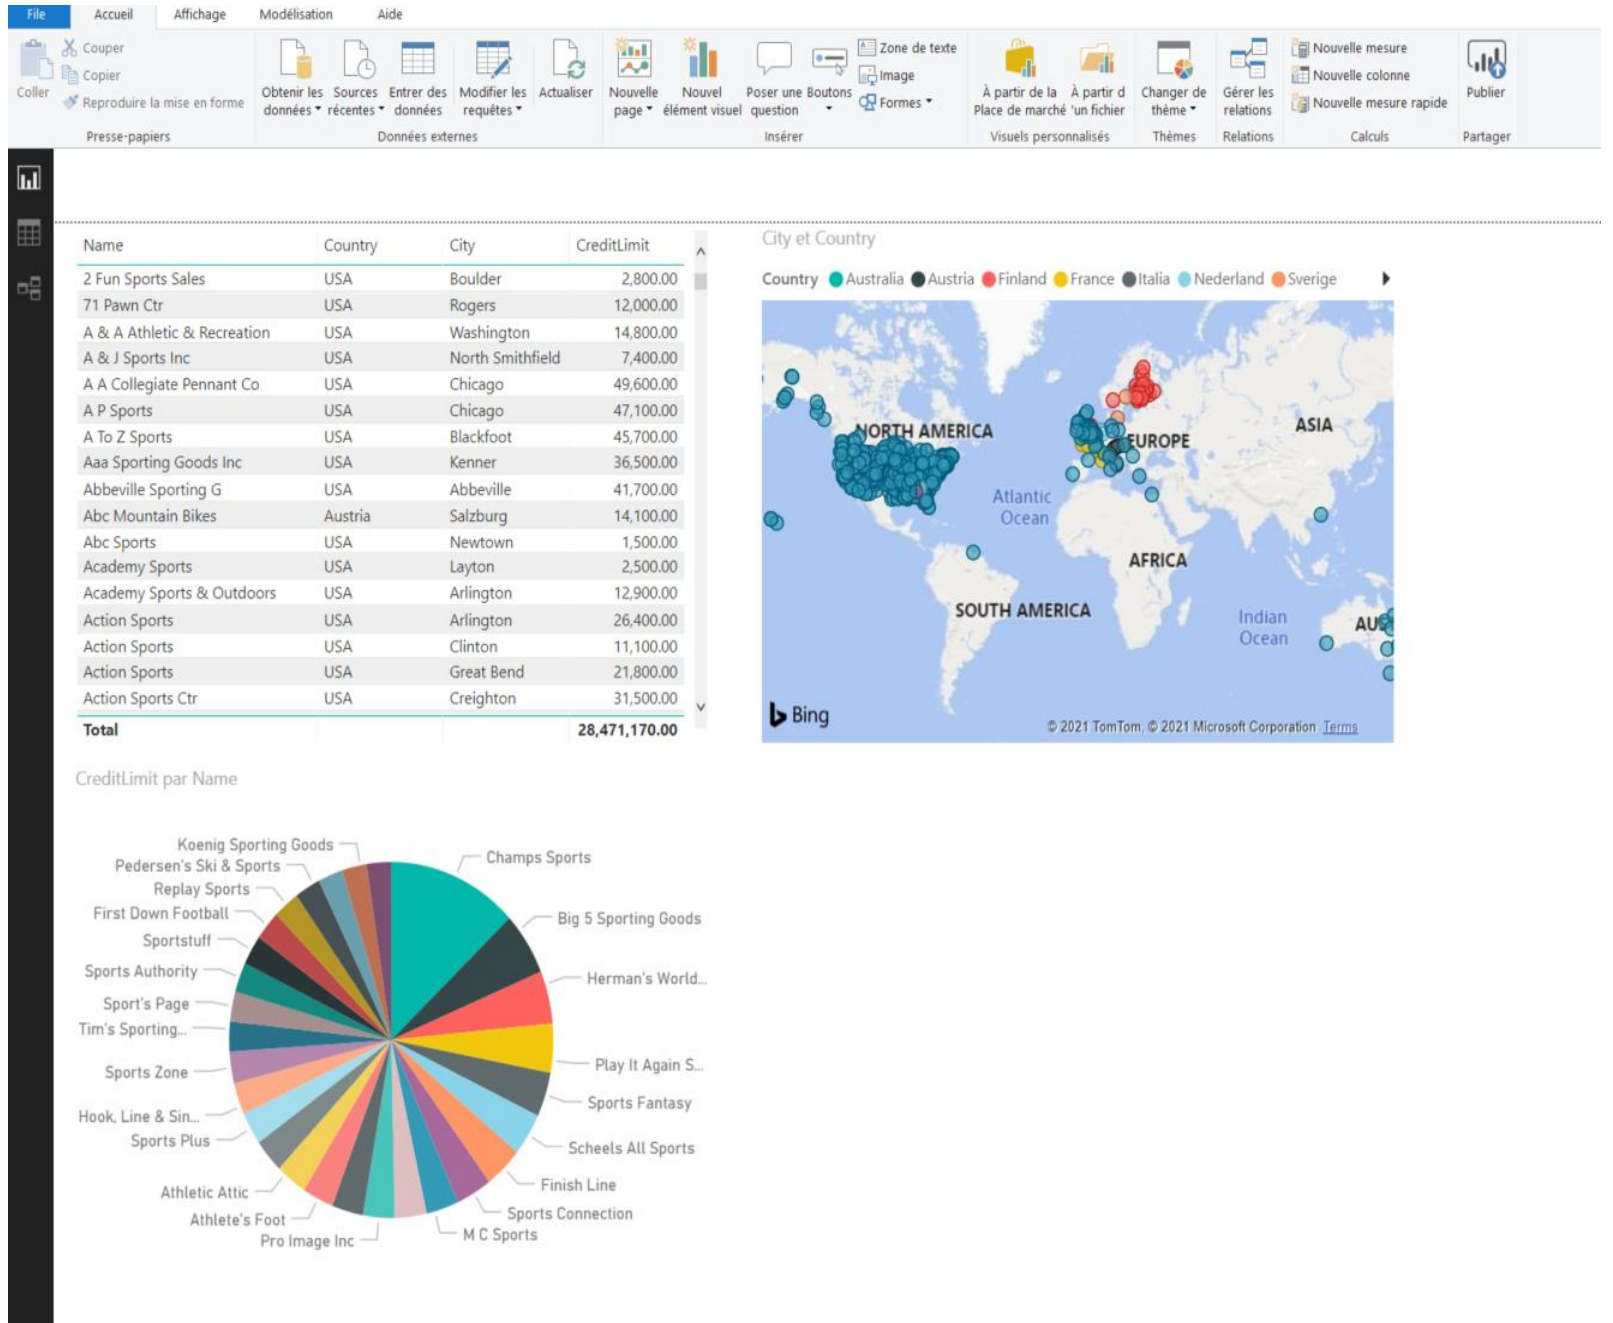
File Accueil Affichage Modélisation Aide

Coller Couper Copier Reproduire la mise en forme Presse-papiers

Obtenir les données Sources récentes Entrer des données Modifier les requêtes Actualiser Données externes

Nouvelle page Nouvel élément visuel Poser une question Boutons Zone de texte Image Formes Insérer

À partir de la Place de marché À partir d'un fichier Visuels personnalisés

Changer de thème Thèmes

Gérer les relations Relations

Nouvelle mesure Nouvelle colonne Nouvelle mesure rapide Calculs

Publier Partager

| Name | Country | City | CreditLimit |
|---|---|---|---|
| 2 Fun Sports Sales | USA | Boulder | 2,800.00 |
| 71 Pawn Ctr | USA | Rogers | 12,000.00 |
| A & A Athletic & Recreation | USA | Washington | 14,800.00 |
| A & J Sports Inc | USA | North Smithfield | 7,400.00 |
| A A Collegiate Pennant Co | USA | Chicago | 49,600.00 |
| A P Sports | USA | Chicago | 47,100.00 |
| A To Z Sports | USA | Blackfoot | 45,700.00 |
| Aaa Sporting Goods Inc | USA | Kenner | 36,500.00 |
| Abbeville Sporting G | USA | Abbeville | 41,700.00 |
| Abc Mountain Bikes | Austria | Salzburg | 14,100.00 |
| Abc Sports | USA | Newtown | 1,500.00 |
| Academy Sports | USA | Layton | 2,500.00 |
| Academy Sports & Outdoors | USA | Arlington | 12,900.00 |
| Action Sports | USA | Arlington | 26,400.00 |
| Action Sports | USA | Clinton | 11,100.00 |
| Action Sports | USA | Great Bend | 21,800.00 |
| Action Sports Ctr | USA | Creighton | 31,500.00 |
| Total | | | 28,471,170.00 |

City et Country

Country Australia Austria Finland France Italia Nederland Sverige

NORTH AMERICA EUROPE ASIA Atlantic Ocean AFRICA SOUTH AMERICA Indian Ocean AU

Bing © 2021 TomTom, © 2021 Microsoft Corporation Terms

CreditLimit par Name

Koenig Sporting Goods
Pedersen's Ski & Sports
Replay Sports
First Down Football
Sportstuff
Sports Authority
Sport's Page
Tim's Sporting...
Sports Zone
Hook, Line & Sin...
Sports Plus
Athletic Attic
Athlete's Foot
Pro Image Inc
M C Sports
Sports Connection
Finish Line
Scheels All Sports
Sports Fantasy
Play It Again S...
Herman's World...
Big 5 Sporting Goods
Champs Sports